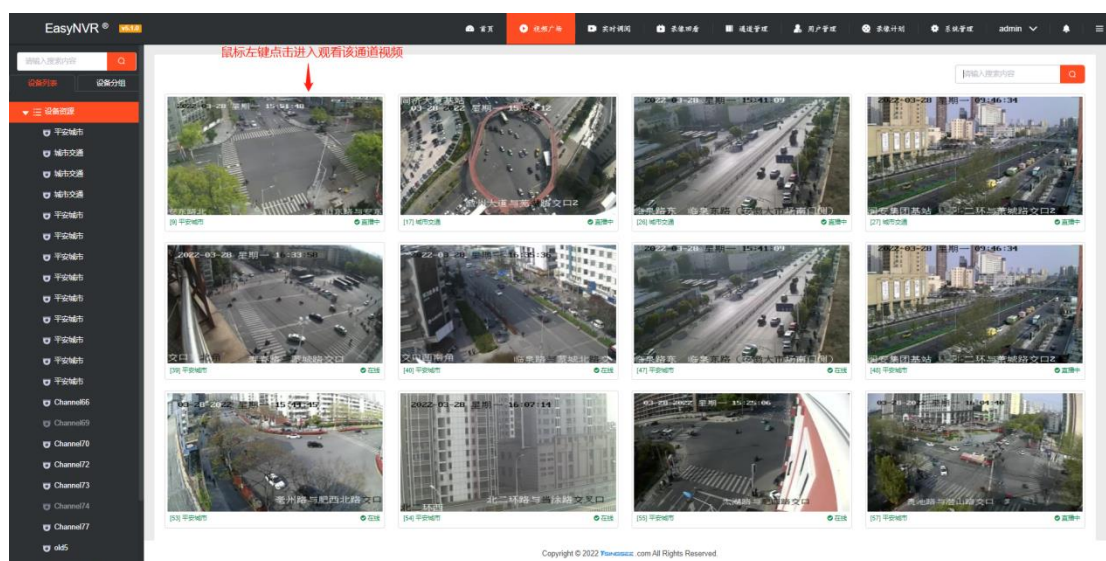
EasyNVR ® v5.1.0

首页 视频广场 实时调阅 录像回看 通道管理 用户管理 录像计划 系统管理 admin

请输入搜索内容

设备列表 设备分组

设备资源
平安城市
城市交通
城市交通
城市交通
平安城市
平安城市
平安城市
平安城市
平安城市
平安城市
平安城市
平安城市
平安城市
Channel66
Channel69
Channel70
Channel72
Channel73
Channel74
Channel77
old5

鼠标左键点击进入观看该通道视频

请输入搜索内容

[9] 平安城市 直播中
[17] 城市交通 直播中
[26] 城市交通 直播中
[27] 城市交通 直播中
[39] 平安城市 在线
[40] 平安城市 在线
[47] 平安城市 在线
[48] 平安城市 在线
[53] 平安城市 在线
[54] 平安城市 在线
[55] 平安城市 在线
[57] 平安城市 直播中

Copyright © 2022 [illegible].com All Rights Reserved.